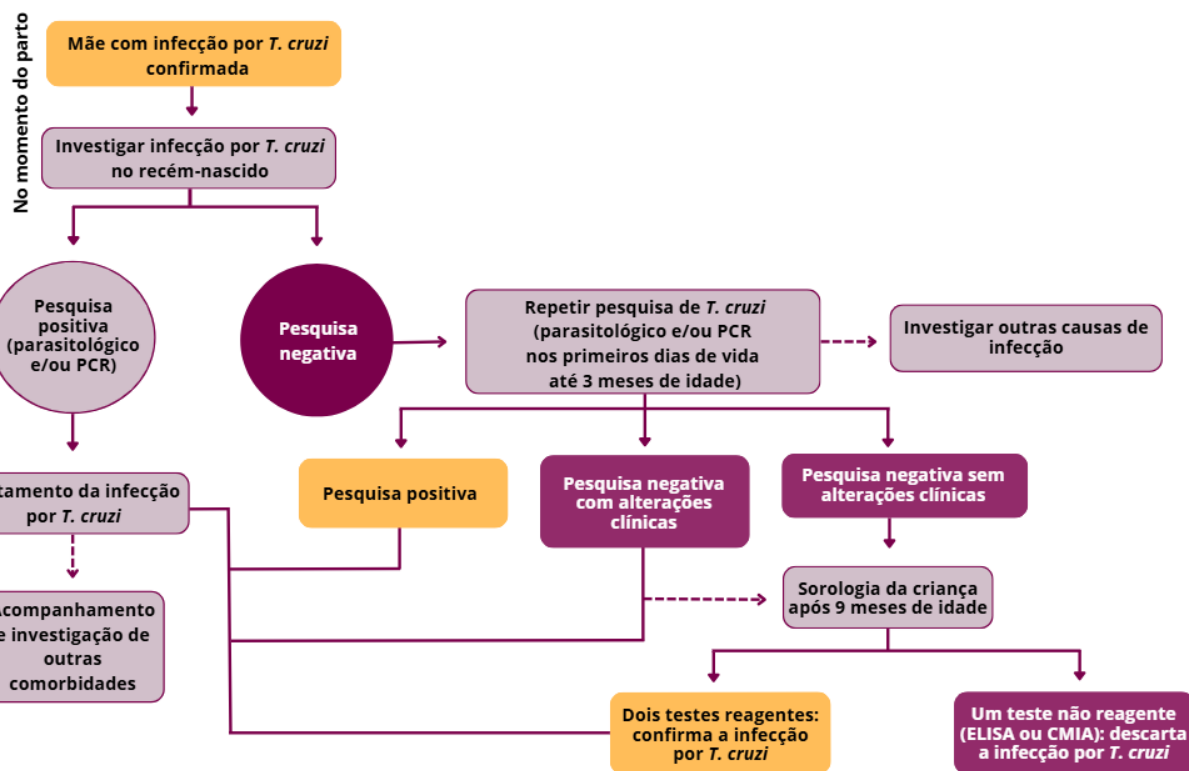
No momento do parto

Mãe com infecção por *T. cruzi* confirmada

Investigar infecção por *T. cruzi* no recém-nascido

Pesquisa positiva (parasitológico e/ou PCR)

Pesquisa negativa

Repetir pesquisa de *T. cruzi* (parasitológico e/ou PCR nos primeiros dias de vida até 3 meses de idade)

Investigar outras causas de infecção

tamento da infecção por *T. cruzi*

Pesquisa positiva

Pesquisa negativa com alterações clínicas

Pesquisa negativa sem alterações clínicas

Acompanhamento e investigação de outras comorbidades

Sorologia da criança após 9 meses de idade

Dois testes reagentes: confirma a infecção por *T. cruzi*

Um teste não reagente (ELISA ou CMIA): descarta a infecção por *T. cruzi*